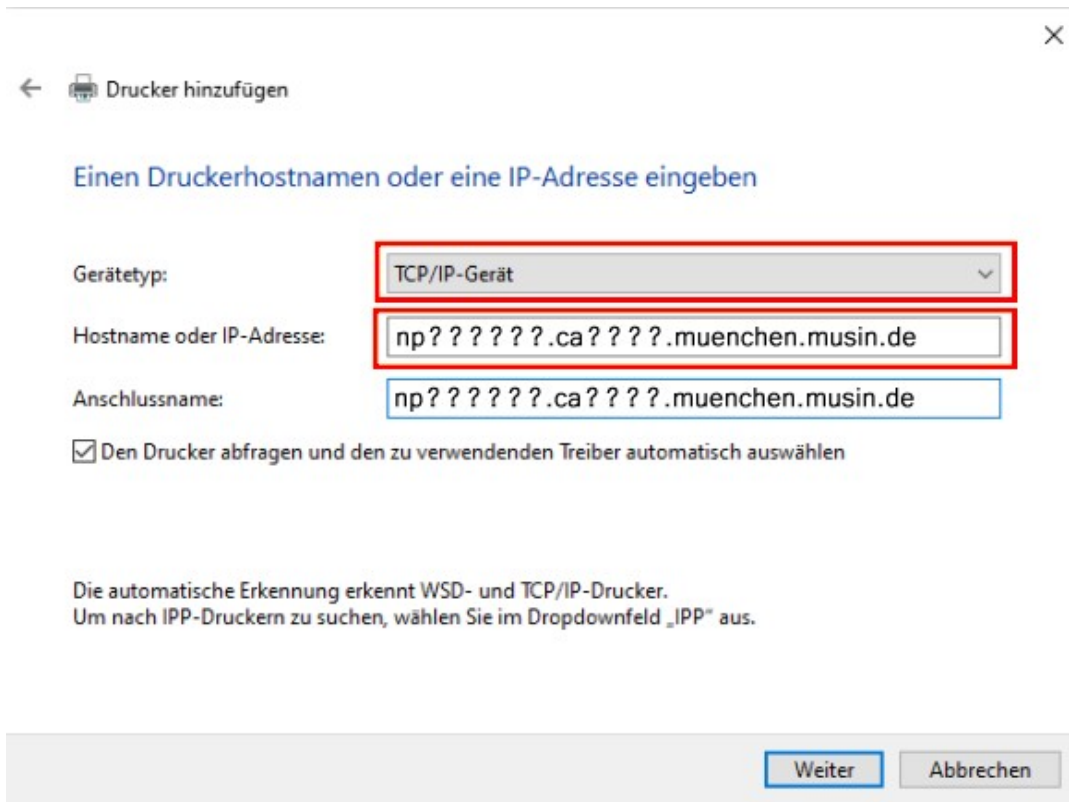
×

Drucker hinzufügen

Einen Druckerhostnamen oder eine IP-Adresse eingeben

Gerätetyp: TCP/IP-Gerät

Hostname oder IP-Adresse: np??????.ca????.muenchen.musin.de

Anschlussname: np??????.ca????.muenchen.musin.de

☑ Den Drucker abfragen und den zu verwendenden Treiber automatisch auswählen

Die automatische Erkennung erkennt WSD- und TCP/IP-Drucker.
Um nach IPP-Druckern zu suchen, wählen Sie im Dropdownfeld „IPP" aus.

Weiter Abbrechen